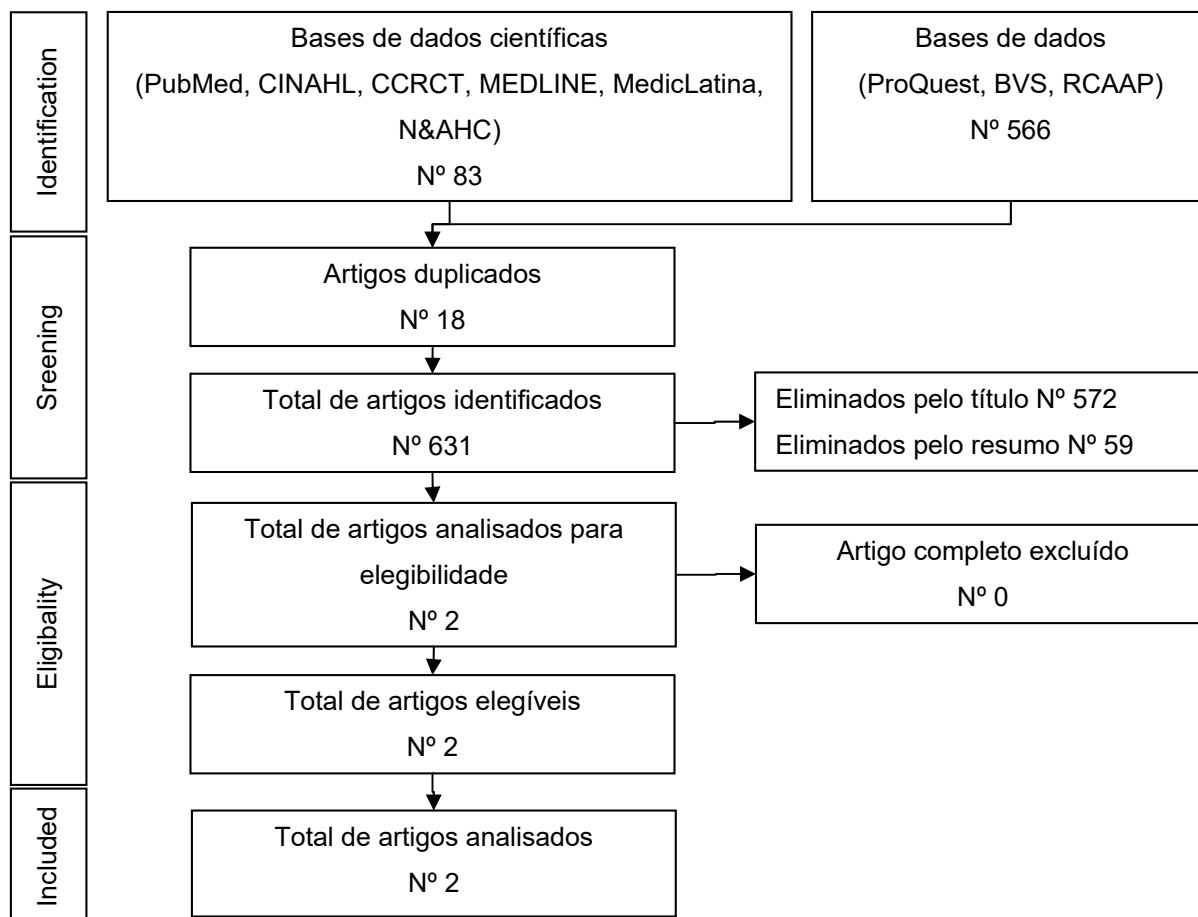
Identification

Bases de dados científicas
(PubMed, CINAHL, CCRCT, MEDLINE, MedicLatina, N&AHC)
Nº 83

Bases de dados
(ProQuest, BVS, RCAAP)
Nº 566

Sreening

Artigos duplicados
Nº 18

Total de artigos identificados
Nº 631

Eliminados pelo título Nº 572
Eliminados pelo resumo Nº 59

Eligbality

Total de artigos analisados para elegibilidade
Nº 2

Artigo completo excluído
Nº 0

Total de artigos elegíveis
Nº 2

Included

Total de artigos analisados
Nº 2